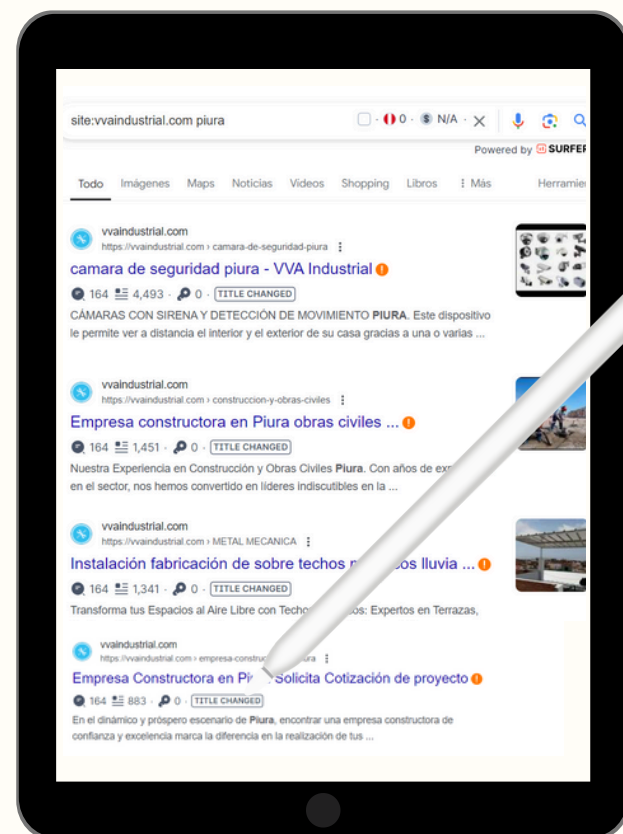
site:vvaindustrial.com piura

0 · N/A · ✕

Powered by SURFER

Todo Imágenes Maps Noticias Videos Shopping Libros ⋮ Más Herramie

vvaindustrial.com
https://vvaindustrial.com › camara-de-seguridad-piura ⋮

camara de seguridad piura - VVA Industrial

164 4,493 · 0 · TITLE CHANGED

CÁMARAS CON SIRENA Y DETECCIÓN DE MOVIMIENTO PIURA. Este dispositivo le permite ver a distancia el interior y el exterior de su casa gracias a una o varias ...

vvaindustrial.com
https://vvaindustrial.com › construccion-y-obras-civiles ⋮

Empresa constructora en Piura obras civiles ...

164 1,451 · 0 · TITLE CHANGED

Nuestra Experiencia en Construcción y Obras Civiles Piura. Con años de ex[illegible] en el sector, nos hemos convertido en líderes indiscutibles en la ...

vvaindustrial.com
https://vvaindustrial.com › METAL MECANICA ⋮

Instalación fabricación de sobre techos m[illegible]os lluvia ...

164 1,341 · 0 · TITLE CHANGED

Transforma tus Espacios al Aire Libre con Techo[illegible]os: Expertos en Terrazas,

vvaindustrial.com
https://vvaindustrial.com › empresa-construc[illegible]ra ⋮

Empresa Constructora en Pi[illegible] Solicita Cotización de proyecto

164 883 · 0 · TITLE CHANGED

En el dinámico y próspero escenario de Piura, encontrar una empresa constructora de confianza y excelencia marca la diferencia en la realización de tus ...